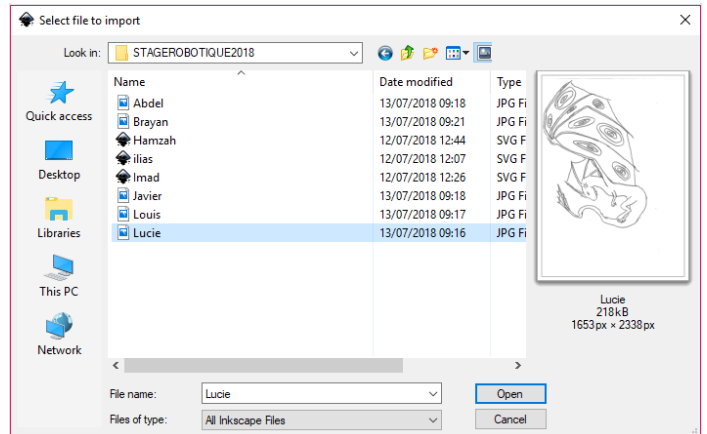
Select file to import

Look in: STAGEROBOTIQUE2018

Quick access

Desktop

Libraries

This PC

Network

| Name | Date modified | Type |
|---|---|---|
| Abdel | 13/07/2018 09:18 | JPG Fi |
| Brayan | 13/07/2018 09:21 | JPG Fi |
| Hamzah | 12/07/2018 12:44 | SVG Fi |
| ilias | 12/07/2018 12:07 | SVG Fi |
| Imad | 12/07/2018 12:26 | SVG Fi |
| Javier | 13/07/2018 09:18 | JPG Fi |
| Louis | 13/07/2018 09:17 | JPG Fi |
| Lucie | 13/07/2018 09:16 | JPG Fi |

Lucie
218kB
1653px × 2338px

File name: Lucie

Files of type: All Inkscape Files

Open

Cancel